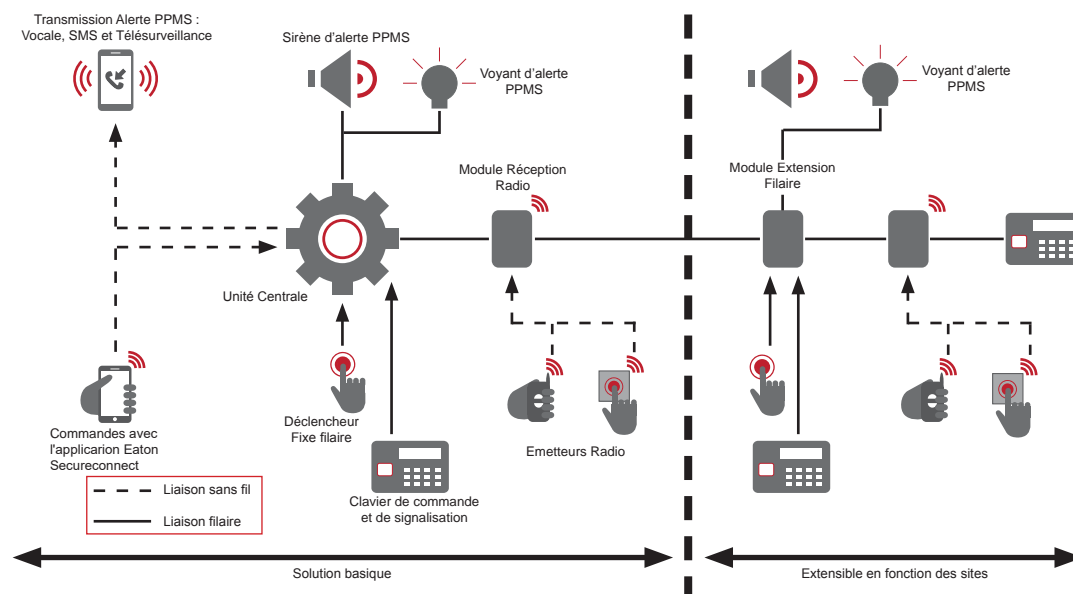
Transmission Alerte PPMS :
Vocale, SMS et Télésurveillance

Sirène d'alerte PPMS

Voyant d'alerte PPMS

Voyant d'alerte PPMS

Module Réception Radio

Module Extension Filaire

Unité Centrale

Commandes avec l'applicarion Eaton Secureconnect

Déclencheur Fixe filaire

Emetteurs Radio

Clavier de commande et de signalisation

Liaison sans fil

Liaison filaire

Solution basique

Extensible en fonction des sites